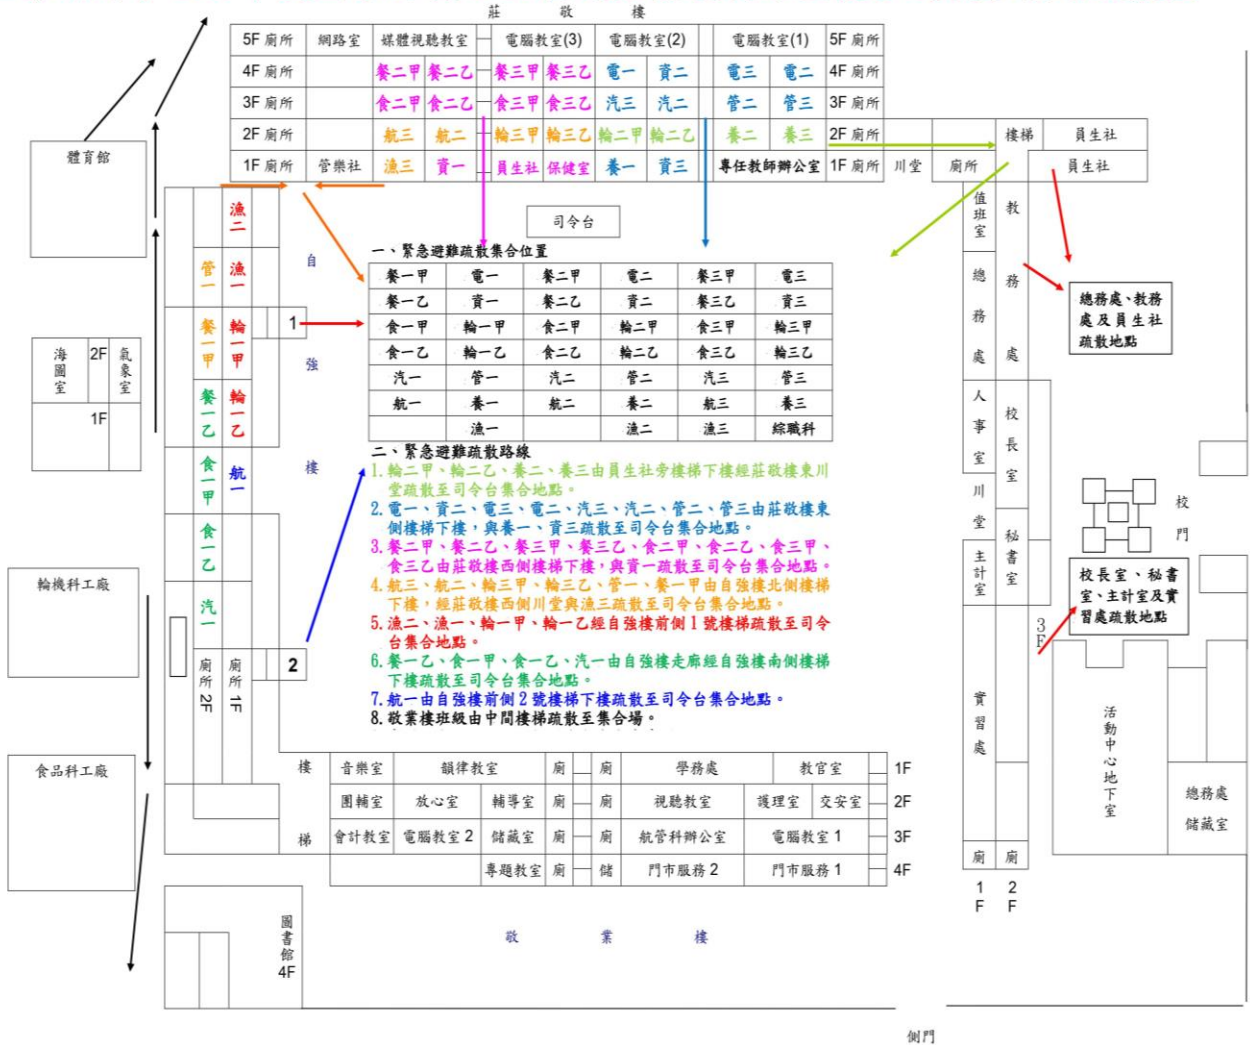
莊 敬 樓

| 5F 廁所 | 網路室 | 媒體視聽教室 | 電腦教室(3) | | 電腦教室(2) | | 電腦教室(1) | | 5F 廁所 |
|---|---|---|---|---|---|---|---|---|---|
| 4F 廁所 | | 餐二甲 | 餐二乙 | 餐三甲 | 餐三乙 | 電一 | 資二 | 電三 | 電二 | 4F 廁所 |
| 3F 廁所 | | 食二甲 | 食二乙 | 食三甲 | 食三乙 | 汽三 | 汽二 | 管二 | 管三 | 3F 廁所 |
| 2F 廁所 | | 航三 | 航二 | 輪三甲 | 輪三乙 | 輪二甲 | 輪二乙 | 養二 | 養三 | 2F 廁所 |
| 1F 廁所 | 管樂社 | 漁三 | 資一 | 員生社 | 保健室 | 養一 | 資三 | 專任教師辦公室 | | 1F 廁所 |

川堂 廁所 樓梯 員生社 員生社

體育館

司令台

一、緊急避難疏散集合位置

| 餐一甲 | 電一 | 餐二甲 | 電二 | 餐三甲 | 電三 |
|---|---|---|---|---|---|
| 餐一乙 | 資一 | 餐二乙 | 資二 | 餐三乙 | 資三 |
| 食一甲 | 輪一甲 | 食二甲 | 輪二甲 | 食三甲 | 輪三甲 |
| 食一乙 | 輪一乙 | 食二乙 | 輪二乙 | 食三乙 | 輪三乙 |
| 汽一 | 管一 | 汽二 | 管二 | 汽三 | 管三 |
| 航一 | 養一 | 航二 | 養二 | 航三 | 養三 |
| | 漁一 | | 漁二 | 漁三 | 綜職科 |

二、緊急避難疏散路線
1. 輪二甲、輪二乙、養二、養三由員生社旁樓梯下樓經莊敬樓東川堂疏散至司令台集合地點。
2. 電一、資二、電三、電二、汽三、汽二、管二、管三由莊敬樓東側樓梯下樓，與養一、資三疏散至司令台集合地點。
3. 餐二甲、餐二乙、餐三甲、餐三乙、食二甲、食二乙、食三甲、食三乙由莊敬樓西側樓梯下樓，與資一疏散至司令台集合地點。
4. 航三、航二、輪三甲、輪三乙、管一、餐一甲由自強樓北側樓梯下樓，經莊敬樓西側川堂與漁三疏散至司令台集合地點。
5. 漁二、漁一、輪一甲、輪一乙經自強樓前側1號樓梯疏散至司令台集合地點。
6. 餐一乙、食一甲、食一乙、汽一由自強樓走廊經自強樓南側樓梯下樓疏散至司令台集合地點。
7. 航一由自強樓前側2號樓梯下樓疏散至司令台集合地點。
8. 敬業樓班級由中間樓梯疏散至集合場。

漁二 管一 漁一 餐一甲 輪一甲 餐一乙 輪一乙 食一甲 航一 食一乙 汽一 廁所2F 廁所1F 1 2

自 強 樓

海圖室 2F 氣象室 1F

輪機科工廠

食品科工廠

值班室 教 總務處 務處 人事室 校長室 川堂 秘書室 主計室 實習處 廁 廁 1F 2F

總務處、教務處及員生社疏散地點

校長室、秘書室、主計室及實習處疏散地點

校門 3F 活動中心地下室 總務處儲藏室

| 樓 | 音樂室 | 韻律教室 | 廁 | 廁 | 學務處 | 教官室 | 1F |
|---|---|---|---|---|---|---|---|
| | 團輔室 | 放心室 | 輔導室 | 廁 | 廁 | 視聽教室 | 護理室 | 交安室 | 2F |
| 梯 | 會計教室 | 電腦教室 2 | 儲藏室 | 廁 | 廁 | 航管科辦公室 | 電腦教室 1 | 3F |
| | | 專題教室 | 廁 | 儲 | 門市服務 2 | 門市服務 1 | 4F |

圖書館 4F

敬 業 樓

側門